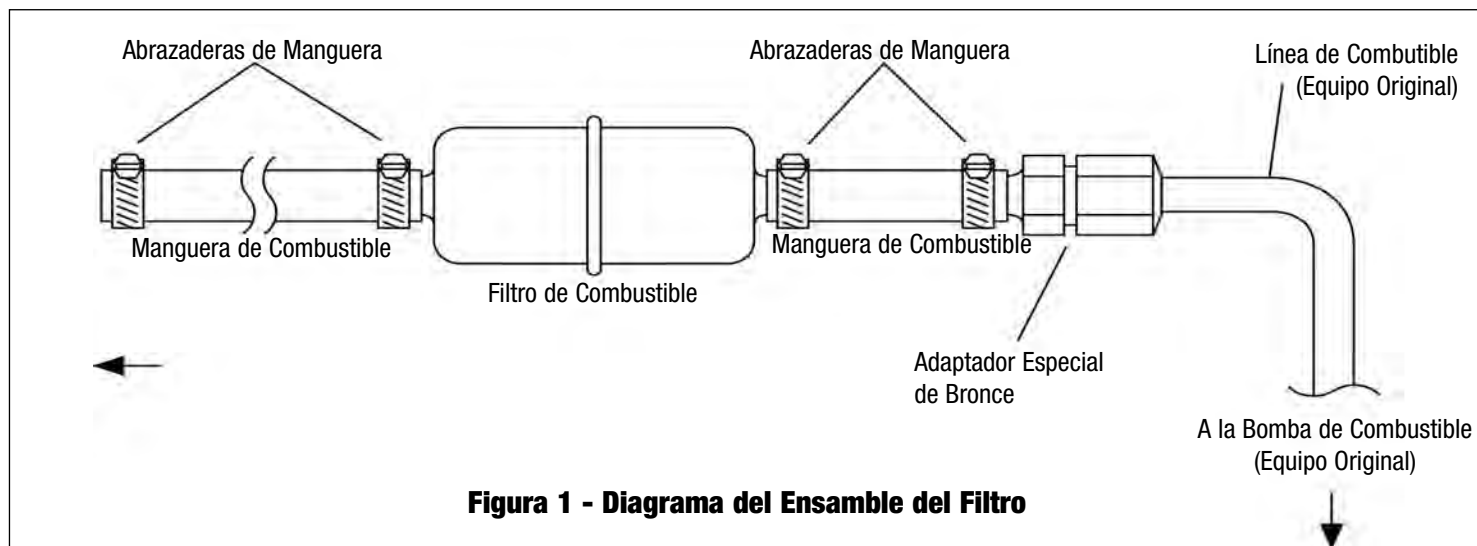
Abrazaderas de Manguera

Abrazaderas de Manguera

Línea de Combustible (Equipo Original)

Manguera de Combustible

Filtro de Combustible

Manguera de Combustible

Adaptador Especial de Bronce

A la Bomba de Combustible (Equipo Original)

**Figura 1 - Diagrama del Ensamble del Filtro**